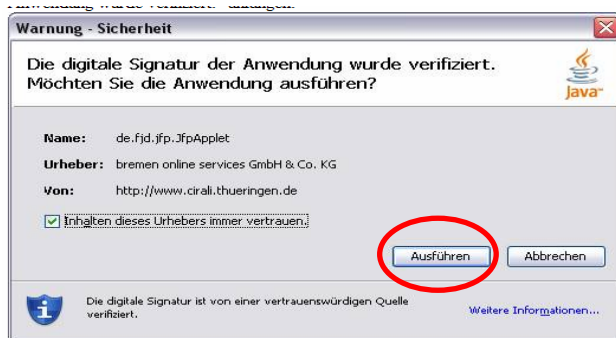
Anwendung wurde verifiziert" anzeigen.

Warnung - Sicherheit

Die digitale Signatur der Anwendung wurde verifiziert. Möchten Sie die Anwendung ausführen?

Java

Name: de.fjd.jfp.JfpApplet

Urheber: bremen online services GmbH & Co. KG

Von: http://www.cirali.thueringen.de

Inhalten dieses Urhebers immer vertrauen.

Ausführen

Abbrechen

Die digitale Signatur ist von einer vertrauenswürdigen Quelle verifiziert.

Weitere Informationen...